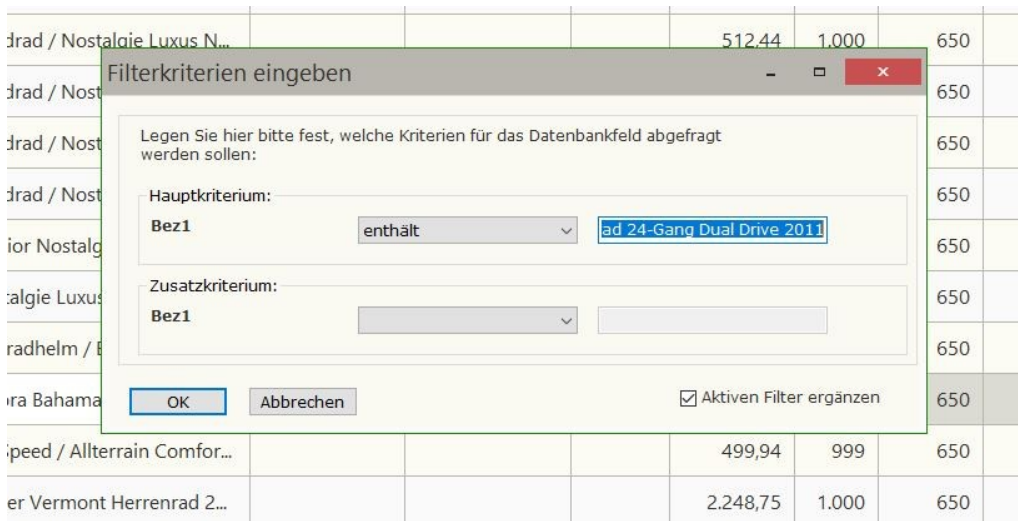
drad / Nostalgie Luxus N... | 512,44 | 1.000 | 650

Filterkriterien eingeben

Legen Sie hier bitte fest, welche Kriterien für das Datenbankfeld abgefragt werden sollen:

Hauptkriterium:

Bez1 enthält ad 24-Gang Dual Drive 2011

Zusatzkriterium:

Bez1

OK Abbrechen

Aktiven Filter ergänzen

| drad / Nost | 650 |
|---|---|
| drad / Nost | 650 |
| drad / Nost | 650 |
| ior Nostalg | 650 |
| talgie Luxus | 650 |
| radhelm / E | 650 |
| ora Bahama | 650 |

Speed / Allterrain Comfor... | 499,94 | 999 | 650

er Vermont Herrenrad 2... | 2.248,75 | 1.000 | 650